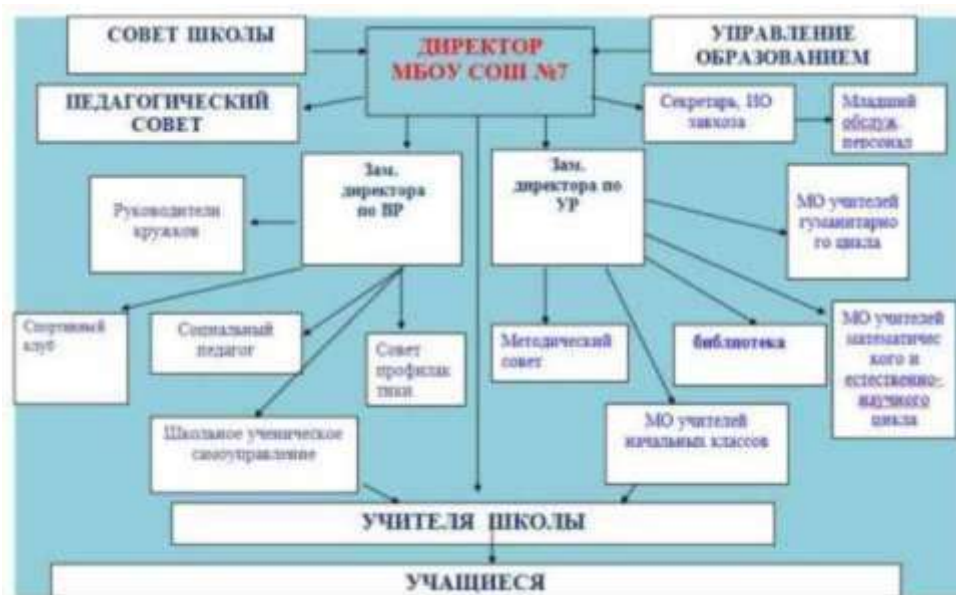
СОВЕТ ШКОЛЫ

ДИРЕКТОР МБОУ СОШ №7

УПРАВЛЕНИЕ ОБРАЗОВАНИЕМ

ПЕДАГОГИЧЕСКИЙ СОВЕТ

Секретарь, ИО завхоза

Младший обслуж. персонал

Зам. директора по ВР

Зам. директора по УР

Руководители кружков

МО учителей гуманитарного цикла

Спортивный клуб

Социальный педагог

Совет профилактики

Методический совет

библиотека

МО учителей математического и естественно-научного цикла

Школьное ученическое самоуправление

МО учителей начальных классов

УЧИТЕЛЯ ШКОЛЫ

УЧАЩИЕСЯ